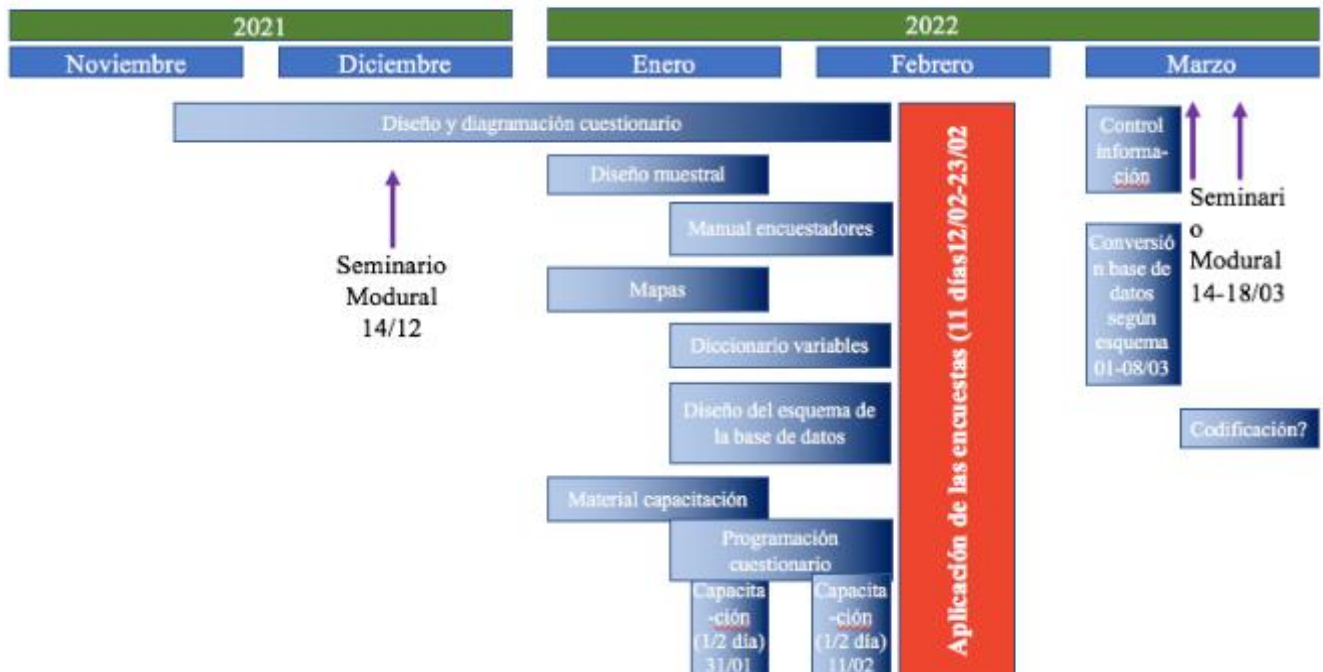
2021

2022

Noviembre

Diciembre

Enero

Febrero

Marzo

Diseño y diagramación cuestionario

Seminario Modural 14/12

Diseño muestral

Manual encuestadores

Mapas

Diccionario variables

Diseño del esquema de la base de datos

Material capacitación

Programación cuestionario

Capacitación (1/2 día) 31/01

Capacitación (1/2 día) 11/02

Aplicación de las encuestas (11 días12/02-23/02

Control información

Seminario Modural 14-18/03

Conversión base de datos según esquema 01-08/03

Codificación?